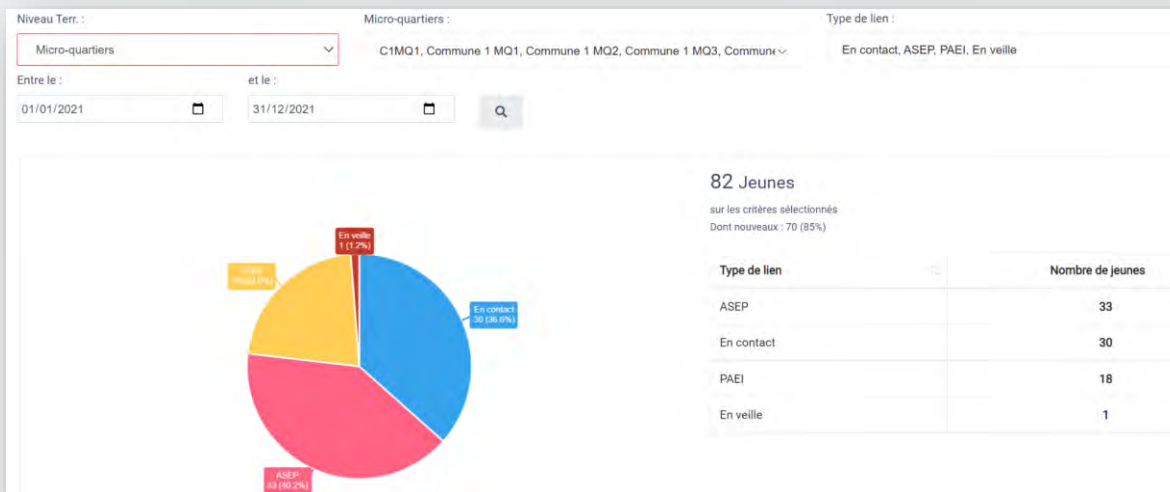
Niveau Terr. :

Micro-quartiers

Micro-quartiers :

C1MQ1, Commune 1 MQ1, Commune 1 MQ2, Commune 1 MQ3, Commune

Type de lien :

En contact, ASEP, PAEI, En veille

Entre le :

01/01/2021

et le :

31/12/2021

En veille
1 (1.2%)

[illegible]

En contact
30 (36.6%)

ASEP
33 (40.2%)

82 Jeunes

sur les critères sélectionnés

Dont nouveaux : 70 (85%)

| Type de lien | Nombre de jeunes |
|---|---|
| ASEP | 33 |
| En contact | 30 |
| PAEI | 18 |
| En veille | 1 |